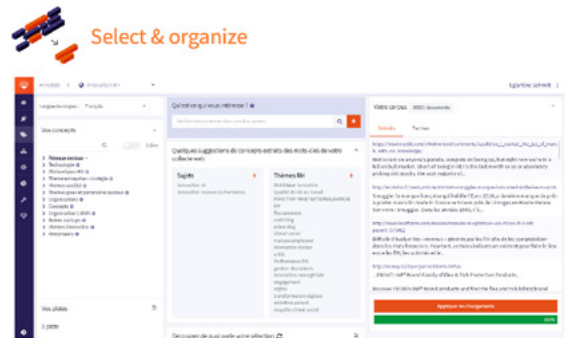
Select & organize

Qu'est-ce qui vous intéresse ?

Votre corpus

Vos concepts

Quelques suggestions de concepts extraits des mots-clés de votre collecte web

Sujets

Thèmes BI

Appliquer les changements

100%

Vos piles

Egantine Schmitt

Découvrez de quoi parle votre sélection

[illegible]